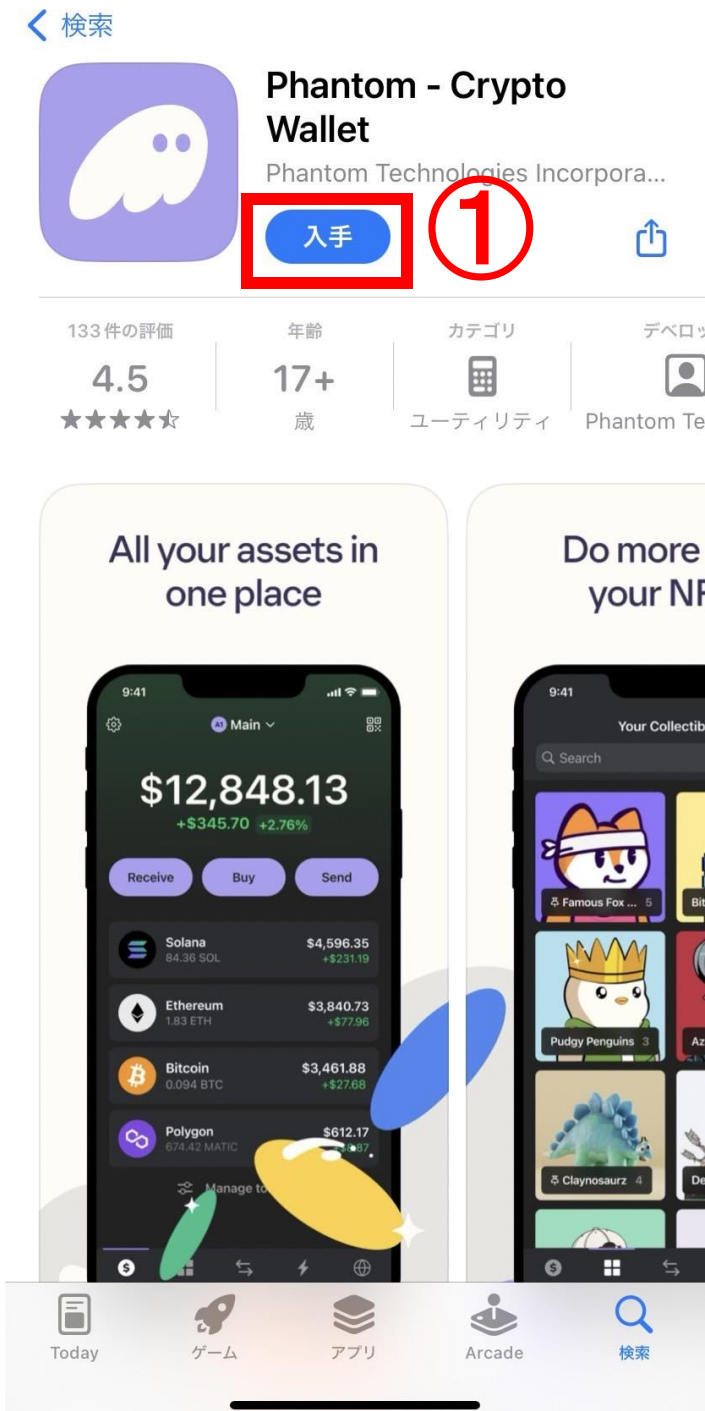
< 検索

Phantom - Crypto Wallet
Phantom Technologies Incorpora...
入手
①

133 件の評価
4.5
★★★★☆

年齢
17+
歳

カテゴリ
ユーティリティ

デベロッ
Phantom Te

All your assets in one place

9:41
Main
$12,848.13
+$345.70 +2.76%
Receive Buy Send

Solana 84.36 SOL $4,596.35 +$231.19
Ethereum 1.83 ETH $3,840.73 +$77.96
Bitcoin 0.094 BTC $3,461.88 +$27.68
Polygon 674.42 MATIC $612.17 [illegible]
Manage to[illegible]

Do more your NF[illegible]

9:41
Your Collectib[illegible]
Search
Famous Fox ... 5
Bit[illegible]
Pudgy Penguins 3
Az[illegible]
Claynosaurz 4
De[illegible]

Today
ゲーム
アプリ
Arcade
検索